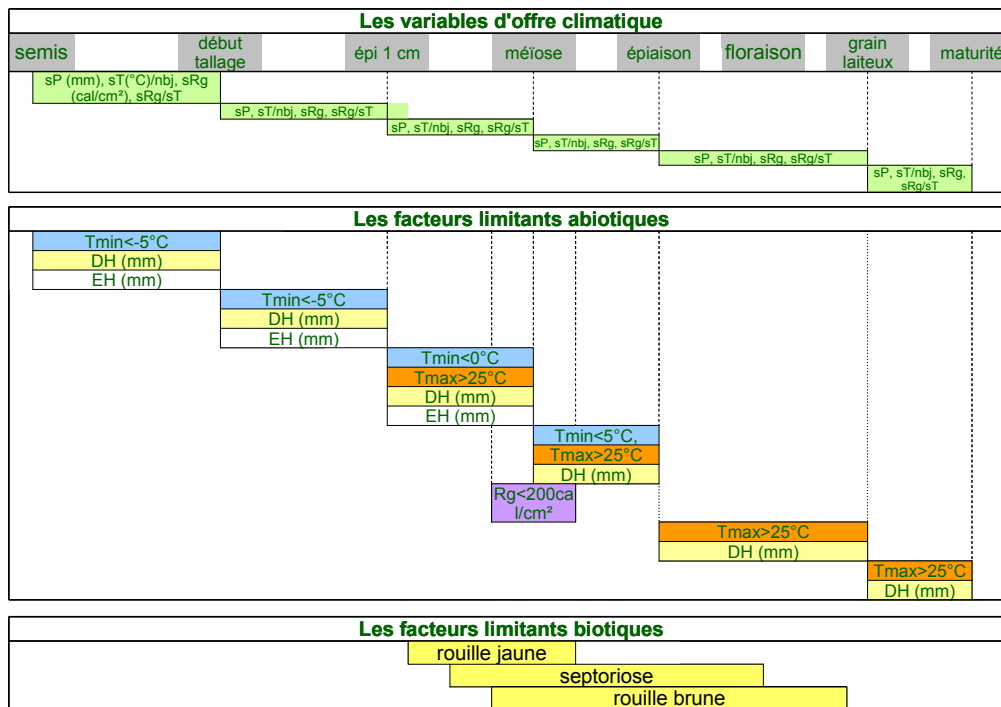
Les variables d'offre climatique

semis | début tallage | épi 1 cm | méïose | épiaison | floraison | grain laiteux | maturité

sP (mm), sT(°C)/nbj, sRg (cal/cm²), sRg/sT

sP, sT/nbj, sRg, sRg/sT

sP, sT/nbj, sRg, sRg/sT

sP, sT/nbj, sRg, sRg/sT

sP, sT/nbj, sRg, sRg/sT

sP, sT/nbj, sRg, sRg/sT

Les facteurs limitants abiotiques

Tmin<-5°C
DH (mm)
EH (mm)

Tmin<-5°C
DH (mm)
EH (mm)

Tmin<0°C
Tmax>25°C
DH (mm)
EH (mm)

Tmin<5°C,
Tmax>25°C
DH (mm)

Rg<200cal/cm²

Tmax>25°C
DH (mm)

Tmax>25°C
DH (mm)

Les facteurs limitants biotiques

rouille jaune

septoriose

rouille brune